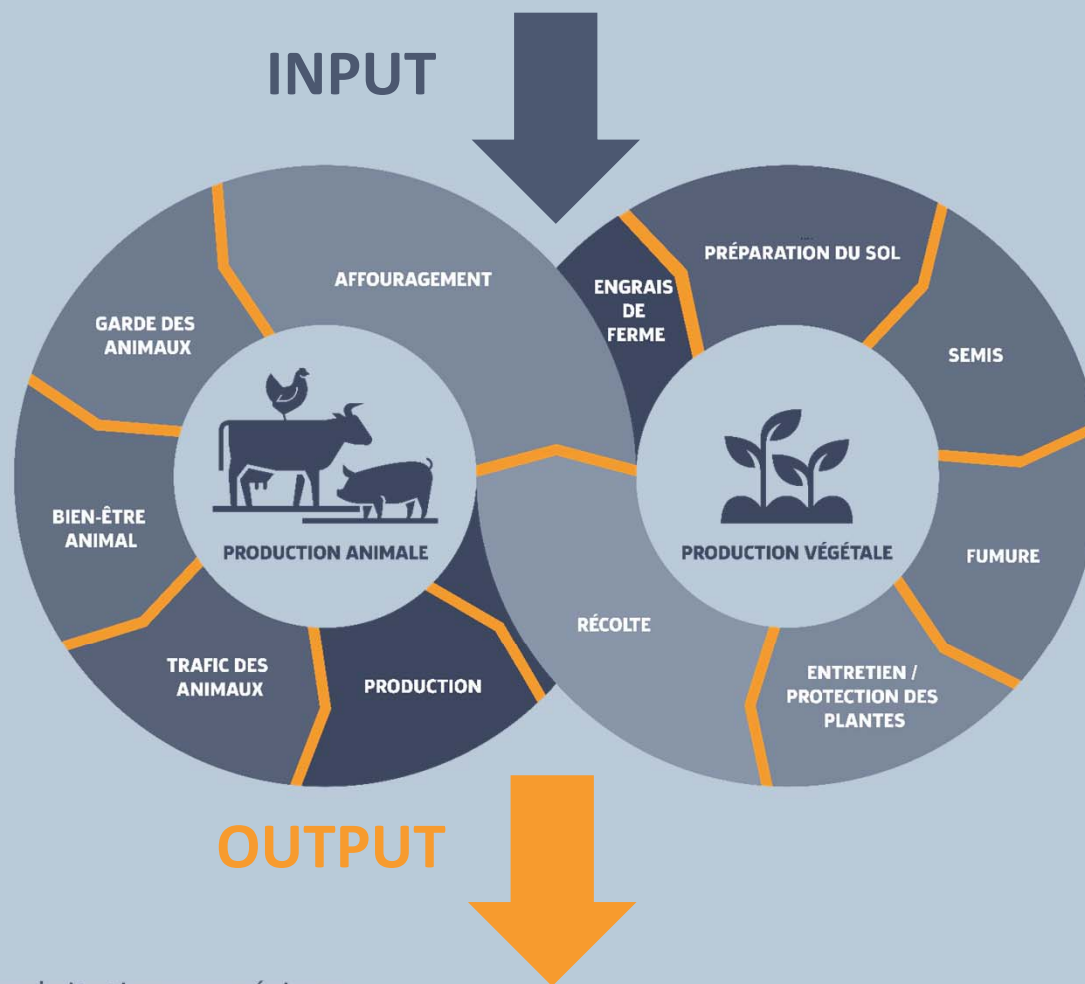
INPUT

AFFOURAGEMENT

GARDE DES ANIMAUX

BIEN-ÊTRE ANIMAL

TRAFIC DES ANIMAUX

PRODUCTION

PRODUCTION ANIMALE

ENGRAIS DE FERME

PRÉPARATION DU SOL

SEMIS

FUMURE

ENTRETIEN / PROTECTION DES PLANTES

RÉCOLTE

PRODUCTION VÉGÉTALE

OUTPUT

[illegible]